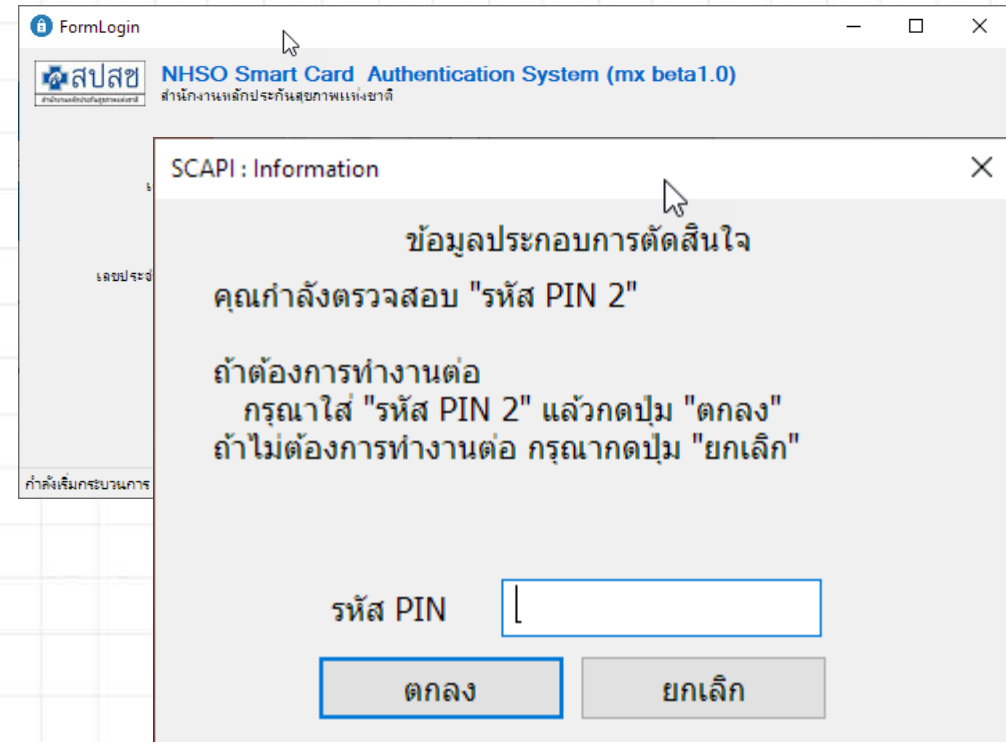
FormLogin

สปสช
สำนักงานหลักประกันสุขภาพแห่งชาติ

NHSO Smart Card Authentication System (mx beta1.0)
สำนักงานหลักประกันสุขภาพแห่งชาติ

เลขประจ

กำลังเริ่มกระบวนการ

SCAPI : Information

ข้อมูลประกอบการตัดสินใจ

คุณกำลังตรวจสอบ "รหัส PIN 2"

ถ้าต้องการทำงานต่อ
กรุณาใส่ "รหัส PIN 2" แล้วกดปุ่ม "ตกลง"
ถ้าไม่ต้องการทำงานต่อ กรุณากดปุ่ม "ยกเลิก"

รหัส PIN

ตกลง

ยกเลิก